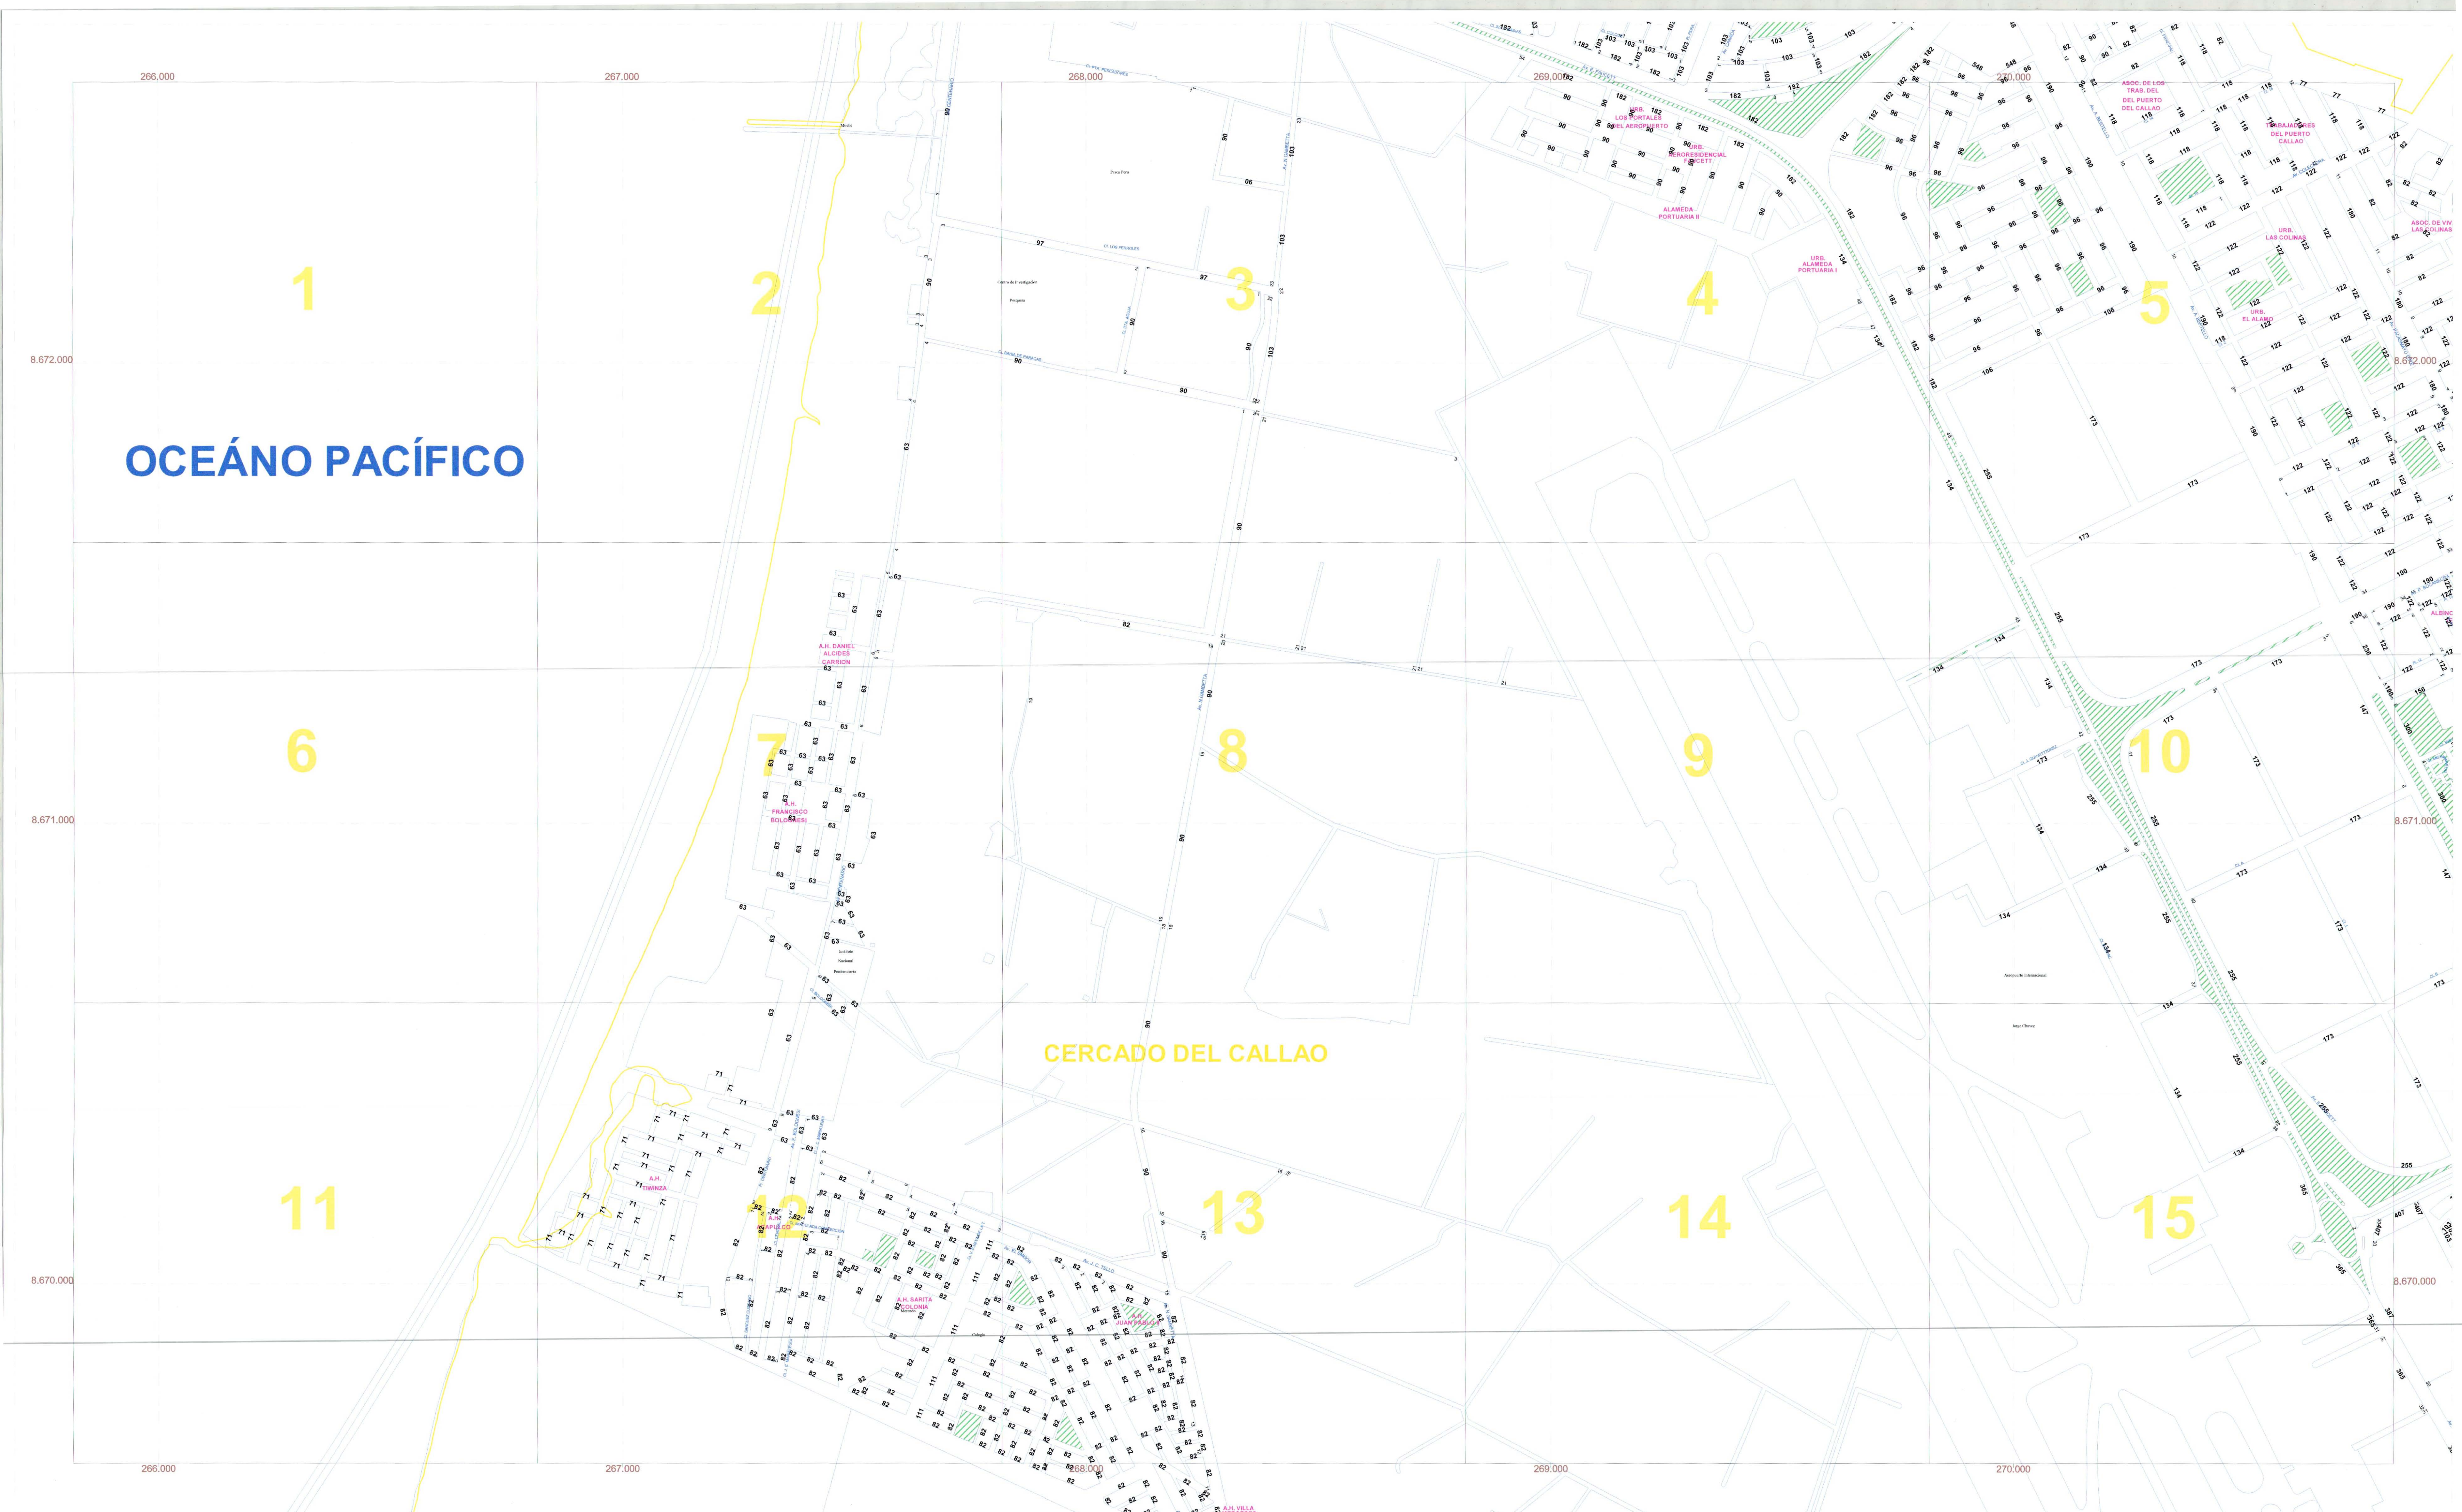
266,000
267,000
268,000
269,000
270,000

8.672.000
8.671.000
8.670.000

OCEÁNO PACÍFICO

1
2
3
4
5
6
7
8
9
10
11
12
13
14
15

CERCADO DEL CALLAO

URB. LOS PORTALES DEL AEROPUERTO
URB. AERORESIDENCIAL FAUCETT
ALAMEDA PORTUARIA II
URB. ALAMEDA PORTUARIA I
ASOC. DE LOS TRAB. DEL DEL PUERTO DEL CALLAO
TRABAJADORES DEL PUERTO CALLAO
URB. LAS COLINAS
URB. EL ALAMO
ASOC. DE VIV LAS COLINAS
ALBINO
A.H. DANIEL ALCIDES CARRION
A.H. FRANCISCO BOLOGNESI
A.H. TIWINZA
A.H. ACAPULCO
A.H. SARITA COLONIA
A.H. JUAN PABLO II
A.H. VILLA

Centro de Investigacion Pesquera
Instituto Nacional Penitenciario
Aeropuerto Internacional Jorge Chavez
Colegio
Muelle
Pesca Peru

266.000
267.000
268.000
269.000
270.000